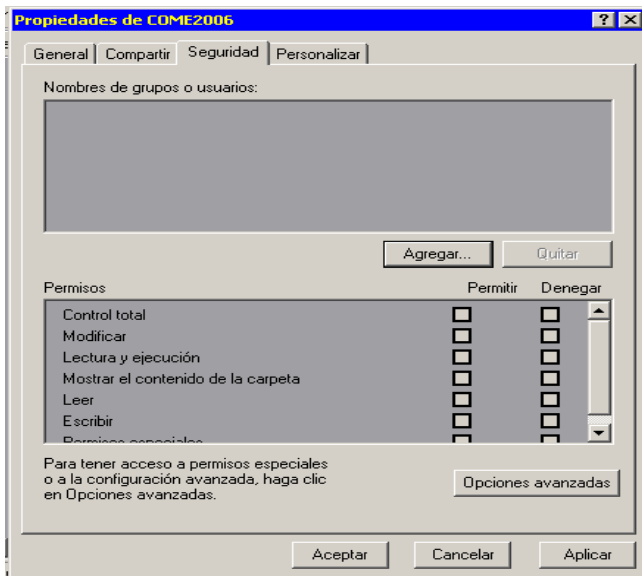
Propiedades de COME2006

? X

General | Compartir | Seguridad | Personalizar

Nombres de grupos o usuarios:

Agregar... | Quitar

| Permisos | Permitir | Denegar |
|---|---|---|
| Control total | | |
| Modificar | | |
| Lectura y ejecución | | |
| Mostrar el contenido de la carpeta | | |
| Leer | | |
| Escribir | | |
| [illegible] | | |

Para tener acceso a permisos especiales o a la configuración avanzada, haga clic en Opciones avanzadas.

Opciones avanzadas

Aceptar | Cancelar | Aplicar